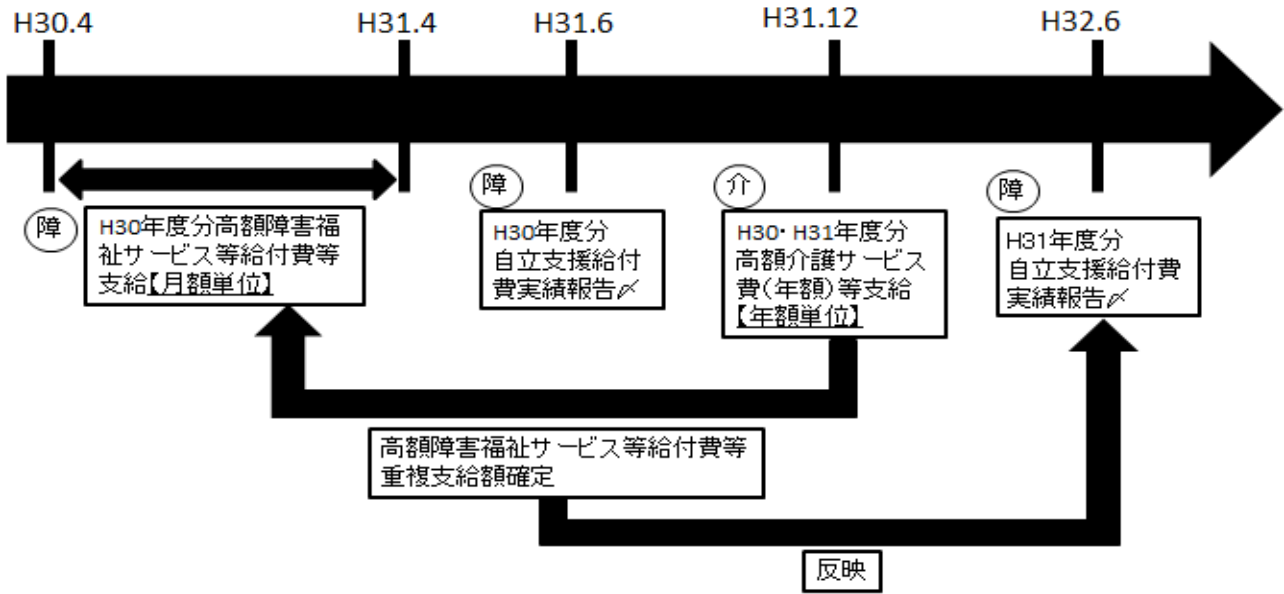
H30.4

H31.4

H31.6

H31.12

H32.6

障

H30年度分高額障害福祉サービス等給付費等支給【月額単位】

障

H30年度分自立支援給付費実績報告〆

介

H30・H31年度分高額介護サービス費(年額)等支給【年額単位】

障

H31年度分自立支援給付費実績報告〆

高額障害福祉サービス等給付費等重複支給額確定

反映